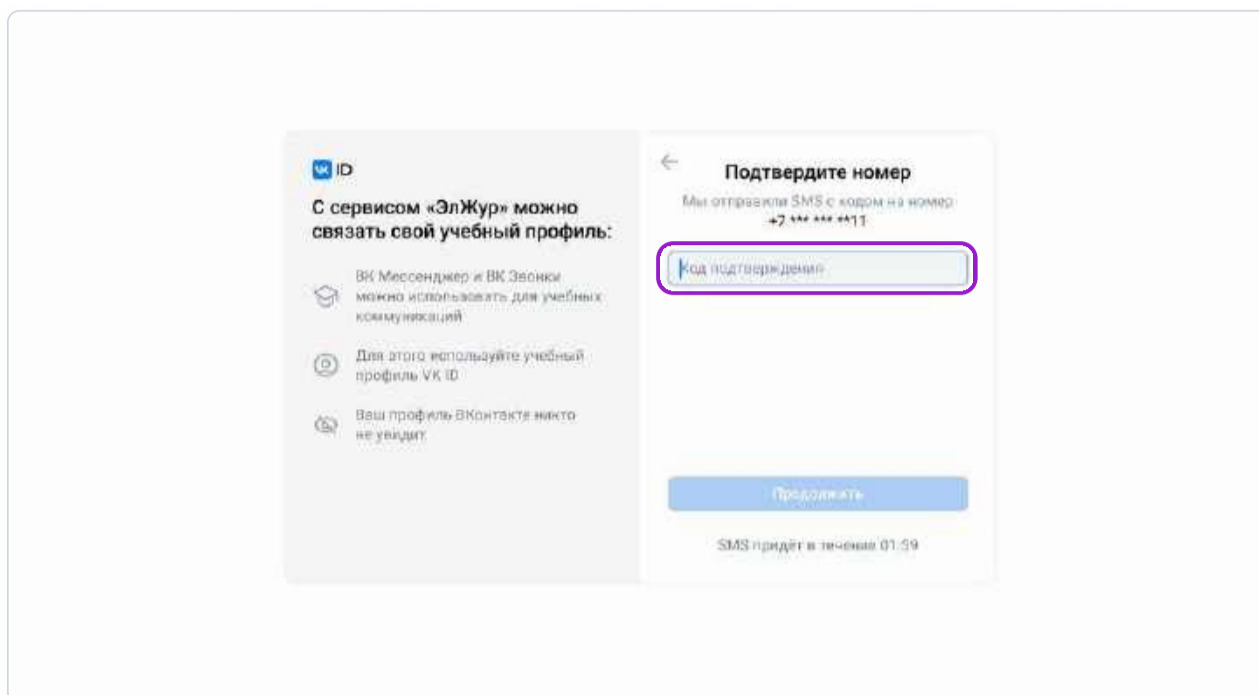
VK ID

С сервисом «ЭлЖур» можно связать свой учебный профиль:

ВК Мессенджер и ВК Звонки можно использовать для учебных коммуникаций

Для этого используйте учебный профиль VK ID

Ваш профиль ВКонтакте никто не увидит

Подтвердите номер

Мы отправили SMS с кодом на номер +7 *** *** **11

Код подтверждения

Продолжить

SMS придёт в течение 01:59